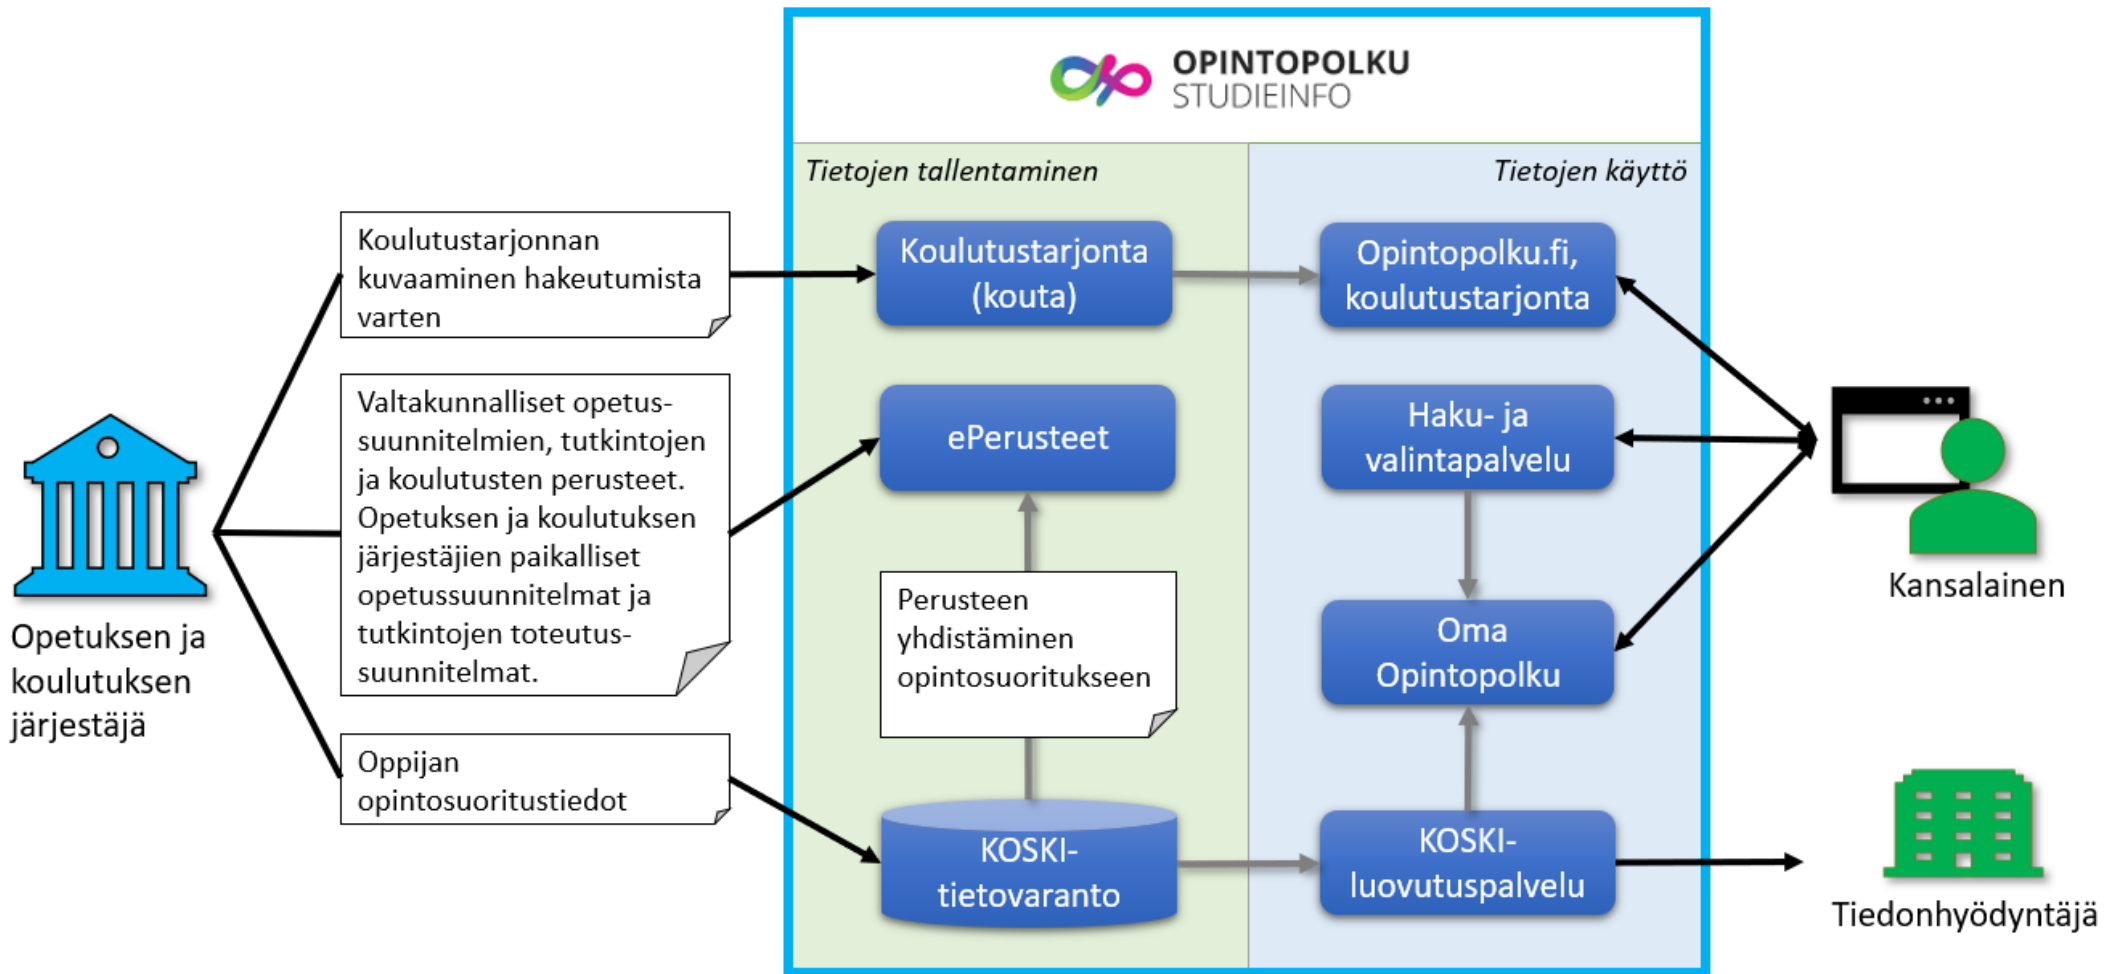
OPINTOPOLKU
STUDIEINFO

Tietojen tallentaminen

Tietojen käyttö

Koulutustarjonnan kuvaaminen hakeutumista varten

Koulutustarjonta (kouta)

Opintopolku.fi, koulutustarjonta

Valtakunnalliset opetussuunnitelmien, tutkintojen ja koulutusten perusteet. Opetuksen ja koulutuksen järjestäjien paikalliset opetussuunnitelmat ja tutkintojen toteutussuunnitelmat.

ePerusteet

Haku- ja valintapalvelu

Opetuksen ja koulutuksen järjestäjä

Perusteen yhdistäminen opintosuoritukseen

Oma Opintopolku

Kansalainen

Oppijan opintosuoritustiedot

KOSKI-tietovaranto

KOSKI-luovutuspalvelu

Tiedonhyödyntäjä